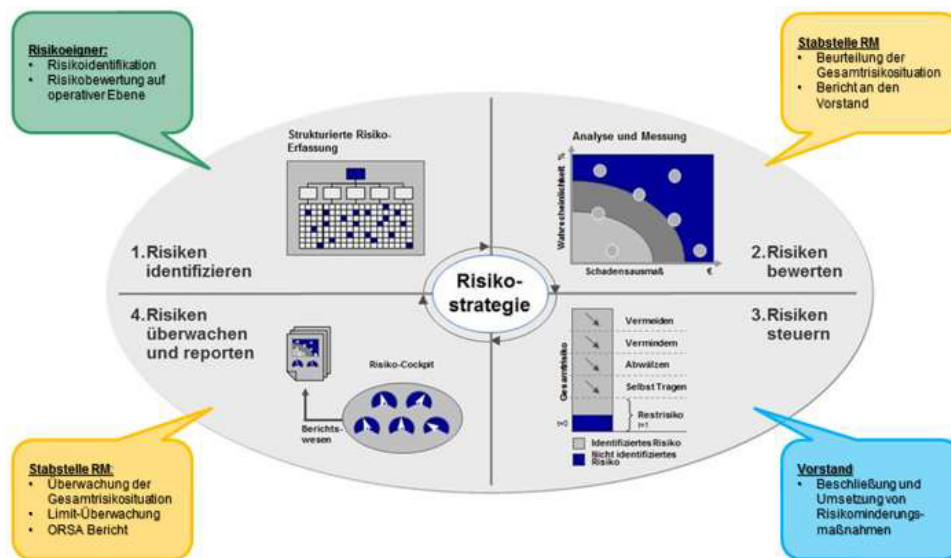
Risikoeigner:
• Risikoidentifikation
• Risikobewertung auf operativer Ebene

Stabstelle RM
• Beurteilung der Gesamtrisikosituation
• Bericht an den Vorstand

Strukturierte Risiko-Erfassung

Analyse und Messung

Wahrscheinlichkeit %

Schadensausmaß €

1. Risiken identifizieren

2. Risiken bewerten

Risiko-strategie

4. Risiken überwachen und reporten

3. Risiken steuern

Risiko-Cockpit

Berichtswesen

Gesamtrisiko

Vermeiden
Vermindern
Abwälzen
Selbst Tragen
Restrisiko
t=1
t=0

Identifiziertes Risiko
Nicht identifiziertes Risiko

Stabstelle RM:
• Überwachung der Gesamtrisikosituation
• Limit-Überwachung
• ORSA Bericht

Vorstand
• Beschließung und Umsetzung von Risikominderungs-maßnahmen